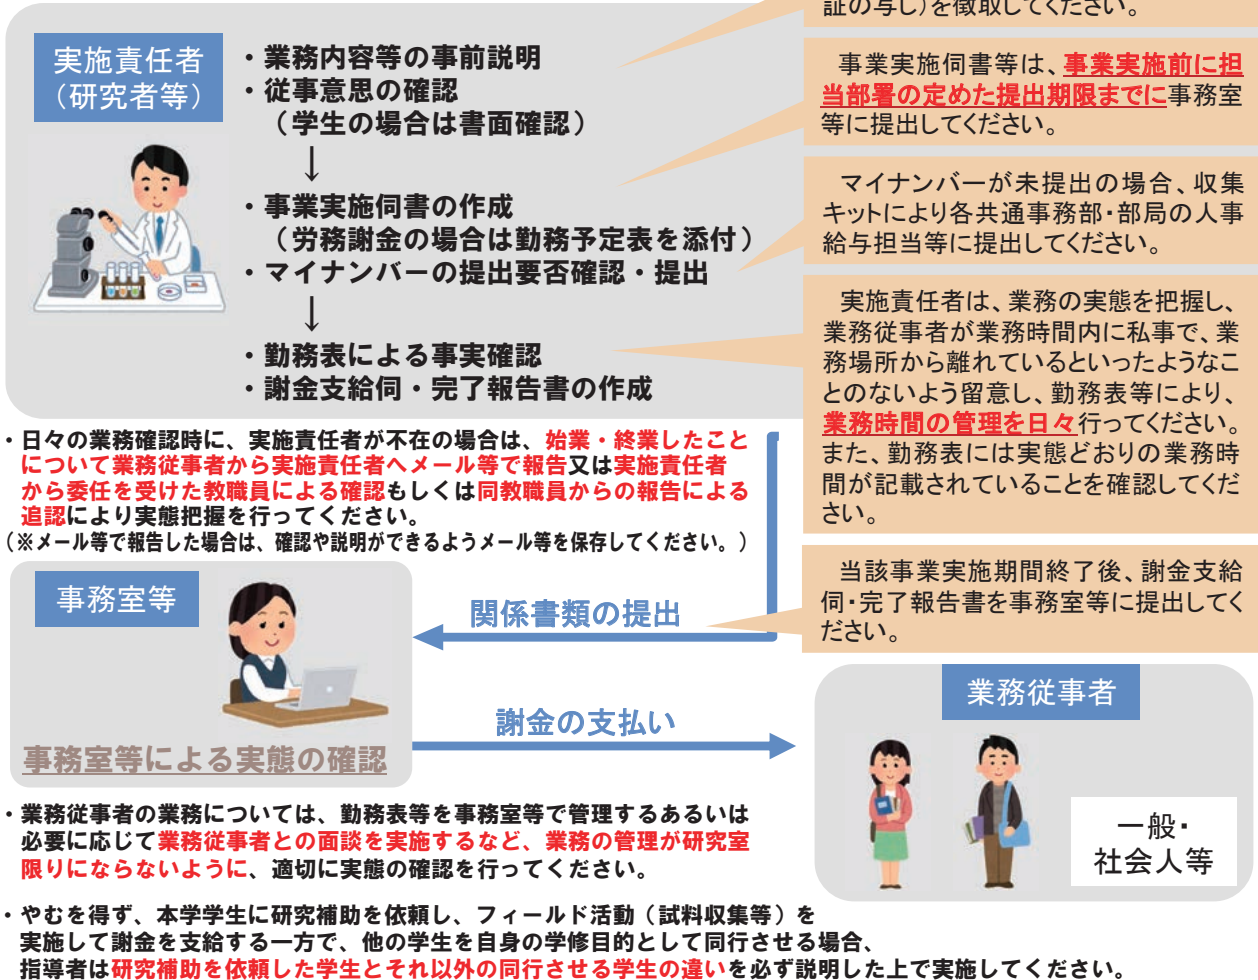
証の写し)を徴取してください。

実施責任者
(研究者等)

・業務内容等の事前説明
・従事意思の確認
(学生の場合は書面確認)
↓
・事業実施伺書の作成
(労務謝金の場合は勤務予定表を添付)
・マイナンバーの提出要否確認・提出
↓
・勤務表による事実確認
・謝金支給伺・完了報告書の作成

事業実施伺書等は、事業実施前に担当部署の定めた提出期限までに事務室等に提出してください。

マイナンバーが未提出の場合、収集キットにより各共通事務部・部局の人事給与担当等に提出してください。

実施責任者は、業務の実態を把握し、業務従事者が業務時間内に私事で、業務場所から離れているといったようなことのないよう留意し、勤務表等により、業務時間の管理を日々行ってください。また、勤務表には実態どおりの業務時間が記載されていることを確認してください。

・日々の業務確認時に、実施責任者が不在の場合は、始業・終業したことについて業務従事者から実施責任者へメール等で報告又は実施責任者から委任を受けた教職員による確認もしくは同教職員からの報告による追認により実態把握を行ってください。
(※メール等で報告した場合は、確認や説明ができるようメール等を保存してください。)

当該事業実施期間終了後、謝金支給伺・完了報告書を事務室等に提出してください。

事務室等

関係書類の提出

謝金の支払い

事務室等による実態の確認

業務従事者

一般・
社会人等

・業務従事者の業務については、勤務表等を事務室等で管理するあるいは必要に応じて業務従事者との面談を実施するなど、業務の管理が研究室限りにならないように、適切に実態の確認を行ってください。

・やむを得ず、本学学生に研究補助を依頼し、フィールド活動(試料収集等)を実施して謝金を支給する一方で、他の学生を自身の学修目的として同行させる場合、指導者は研究補助を依頼した学生とそれ以外の同行させる学生の違いを必ず説明した上で実施してください。